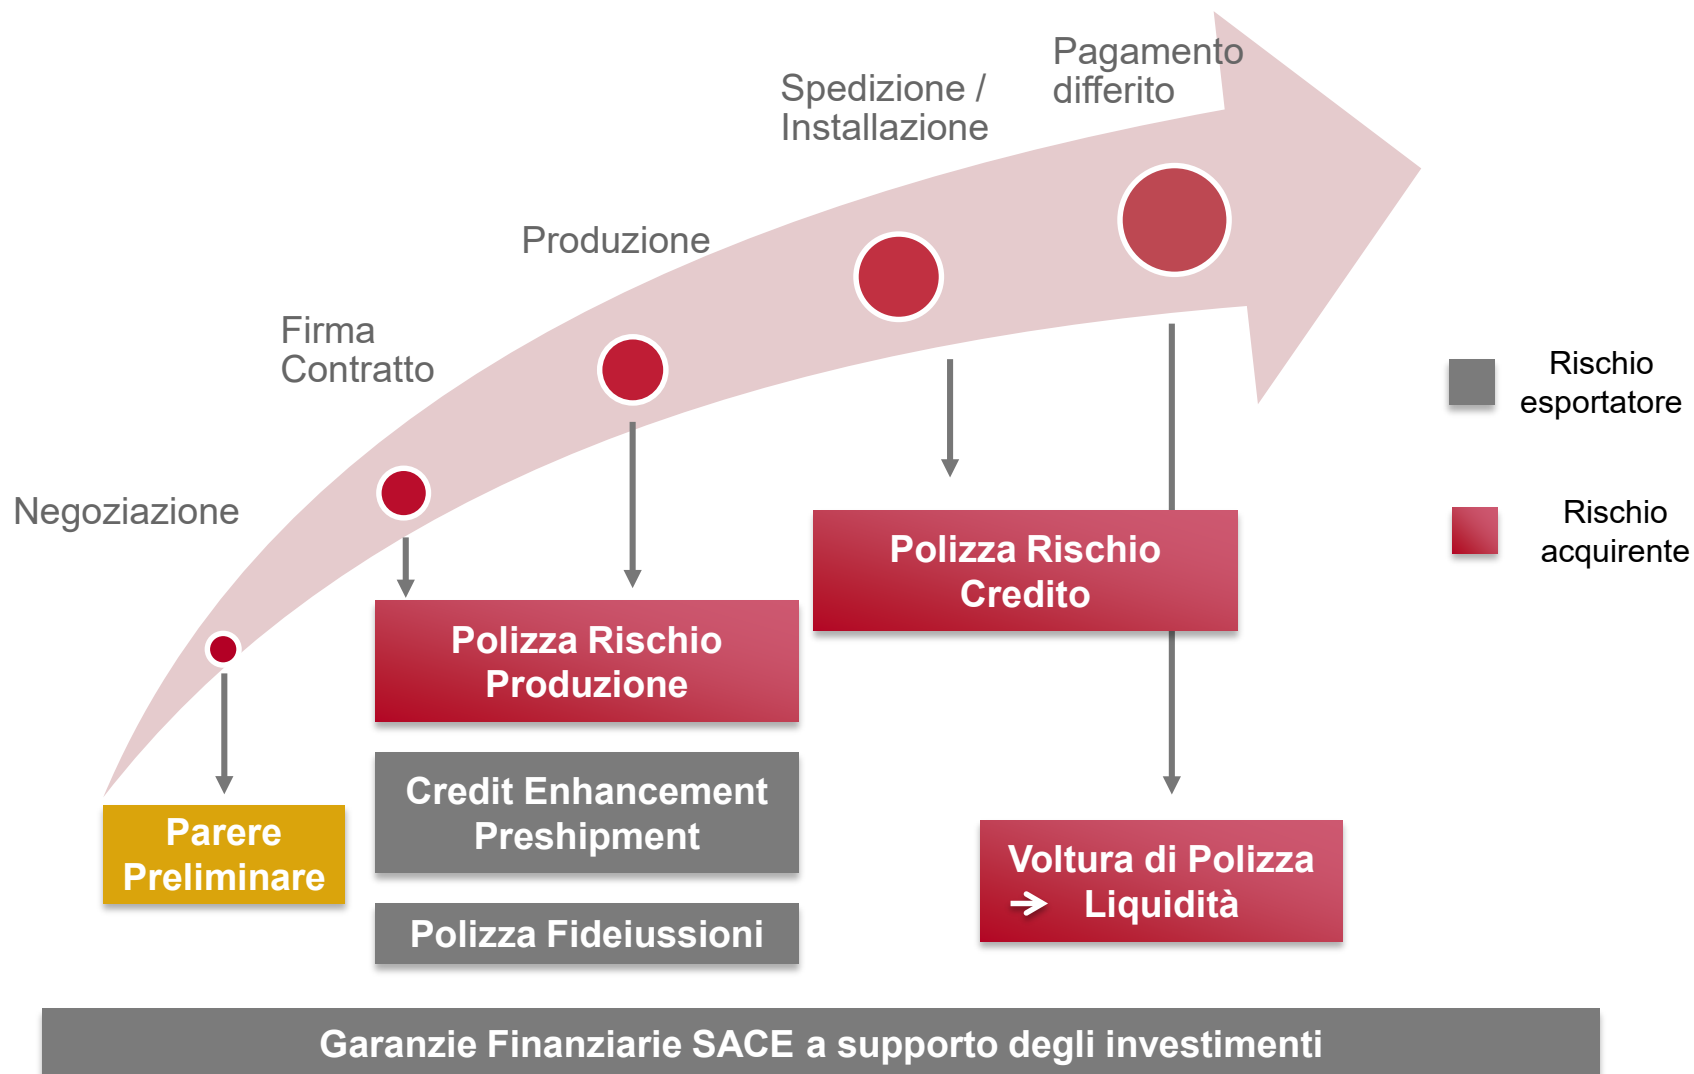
Pagamento differito

Spedizione / Installazione

Produzione

Firma Contratto

Negoziazione

Rischio esportatore

Rischio acquirente

Polizza Rischio Credito

Polizza Rischio Produzione

Credit Enhancement Preshipment

Parere Preliminare

Voltura di Polizza → Liquidità

Polizza Fideiussioni

Garanzie Finanziarie SACE a supporto degli investimenti